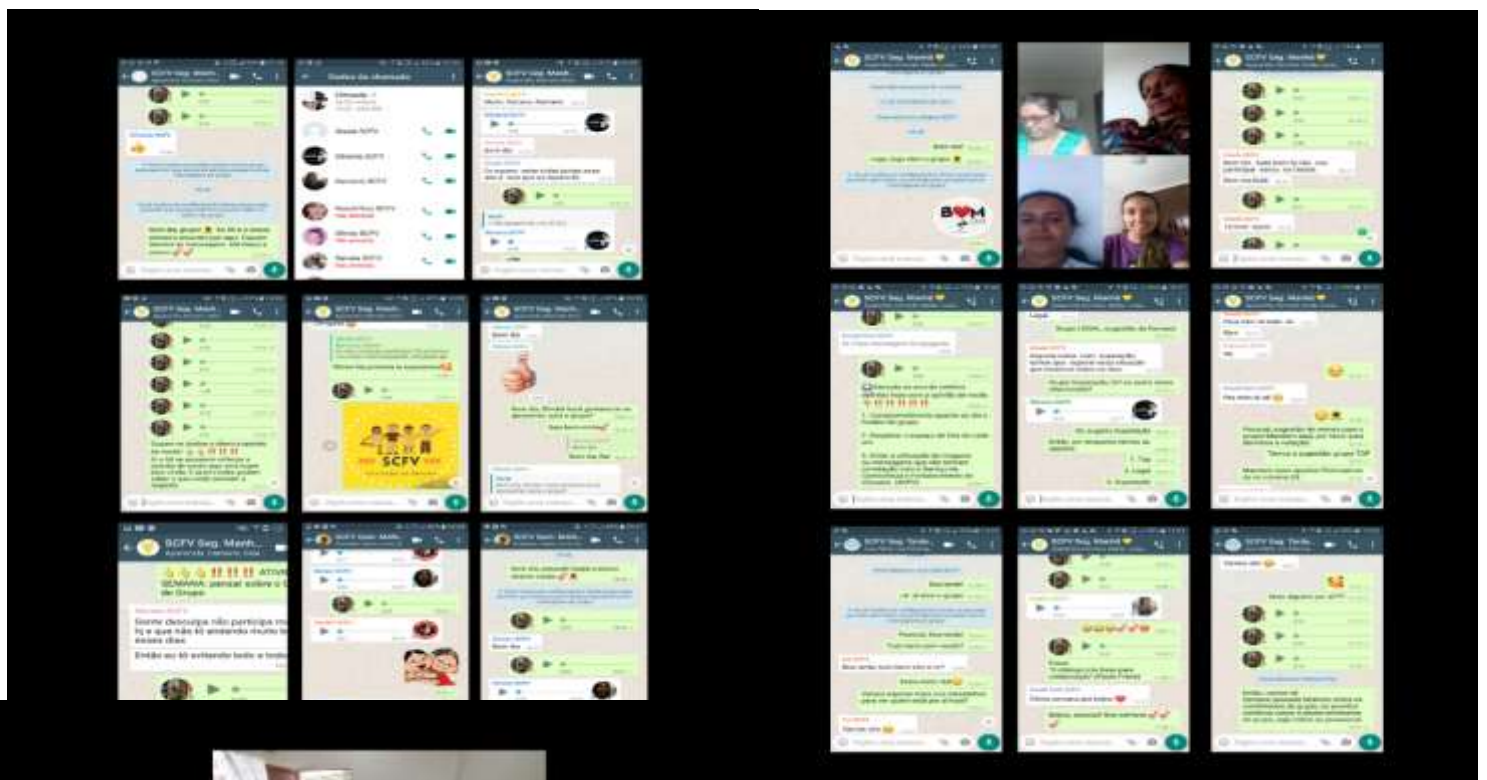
SCFV Seg. Manh...

Dados da chamada

SCFV Seg. Manh...

SCFV Seg. Manhã

SCFV Seg. Manhã

SCFV Seg. Manh...

SCFV Seg. Manh...

SCFV Seg. Manh...

SCFV

SCFV Seg. Manhã

SCFV Seg. Manhã

SCFV Seg. Manhã

SCFV Seg. Manh...

SCFV Seg. Manh...

SCFV Seg. Manh...

ATIVIDADE DA SEMANA: pensar sobre o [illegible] do Grupo

Gente desculpa não participa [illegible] hj e que não tô andando muito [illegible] esses dias

Então eu tô ezitando todo o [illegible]

SCFV Seg. Tarde...

SCFV Seg. Manhã

SCFV Seg. Tarde...

BOM